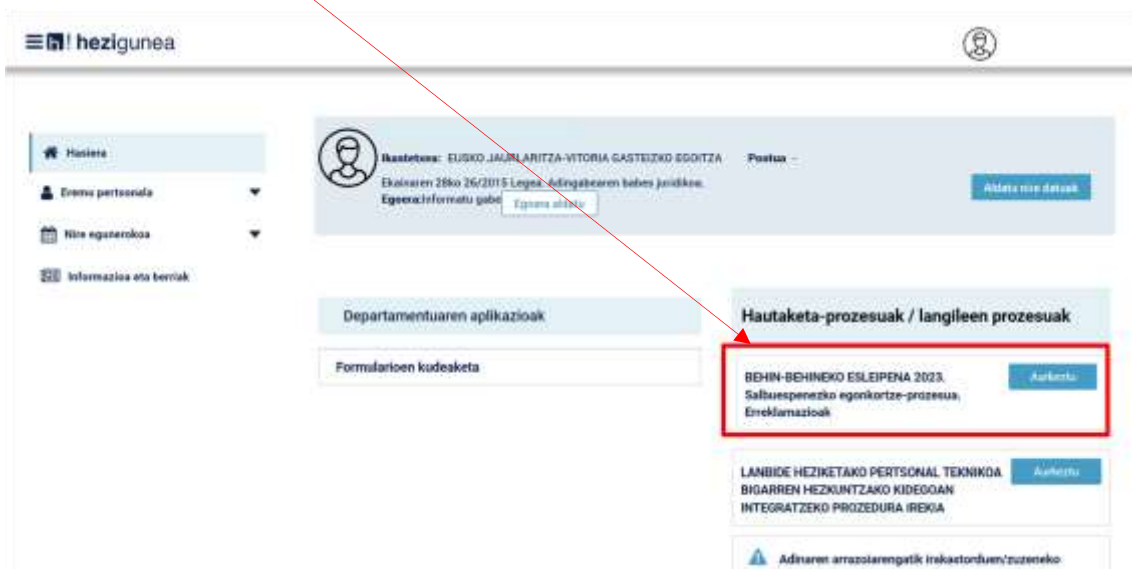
hezigunea

Hasiera

Eremu pertsonala

Nire egunerokoa

Informazioa eta berriak

Ikastetxea: EUSKO JAURLARITZA-VITORIA GASTEIZKO EGOITZA Postua: -

Ekainaren 28ko 26/2015 Legea: adingabearen babes juridikoa.

Egoera:Informatu gabe Egoera aldatu

Aldatu nire datuak

Departamentuaren aplikazioak

Formularioen kudeaketa

Hautaketa-prozesuak / langileen prozesuak

BEHIN-BEHINEKO ESLEIPENA 2023. Salbuespenezko egonkortze-prozesua. Erreklamazioak

Aurkeztu

LANBIDE HEZIKETAKO PERTSONAL TEKNIKOA BIGARREN HEZKUNTZAKO KIDEGOAN INTEGRATZEKO PROZEDURA IREKIA

Aurkeztu

Adinaren arrazoiarengatik irakastorduen/zuzeneko